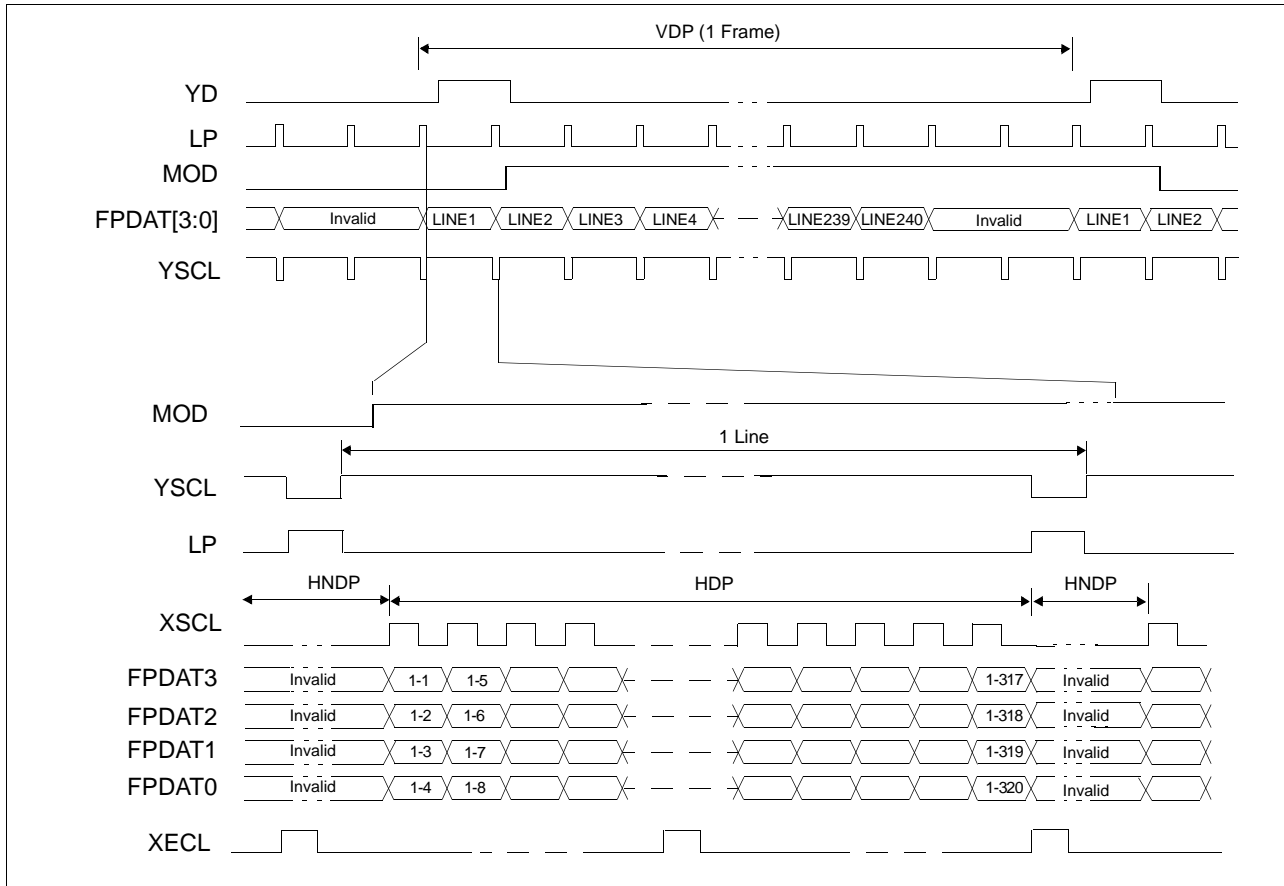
VDP (1 Frame)

YD
LP
MOD
FPDAT[3:0]
Invalid
LINE1
LINE2
LINE3
LINE4
LINE239
LINE240
Invalid
LINE1
LINE2
YSCL

MOD
1 Line
YSCL
LP
HNDP
HDP
HNDP
XSCL
FPDAT3
Invalid
1-1
1-5
1-317
Invalid
FPDAT2
Invalid
1-2
1-6
1-318
Invalid
FPDAT1
Invalid
1-3
1-7
1-319
Invalid
FPDAT0
Invalid
1-4
1-8
1-320
Invalid
XECL